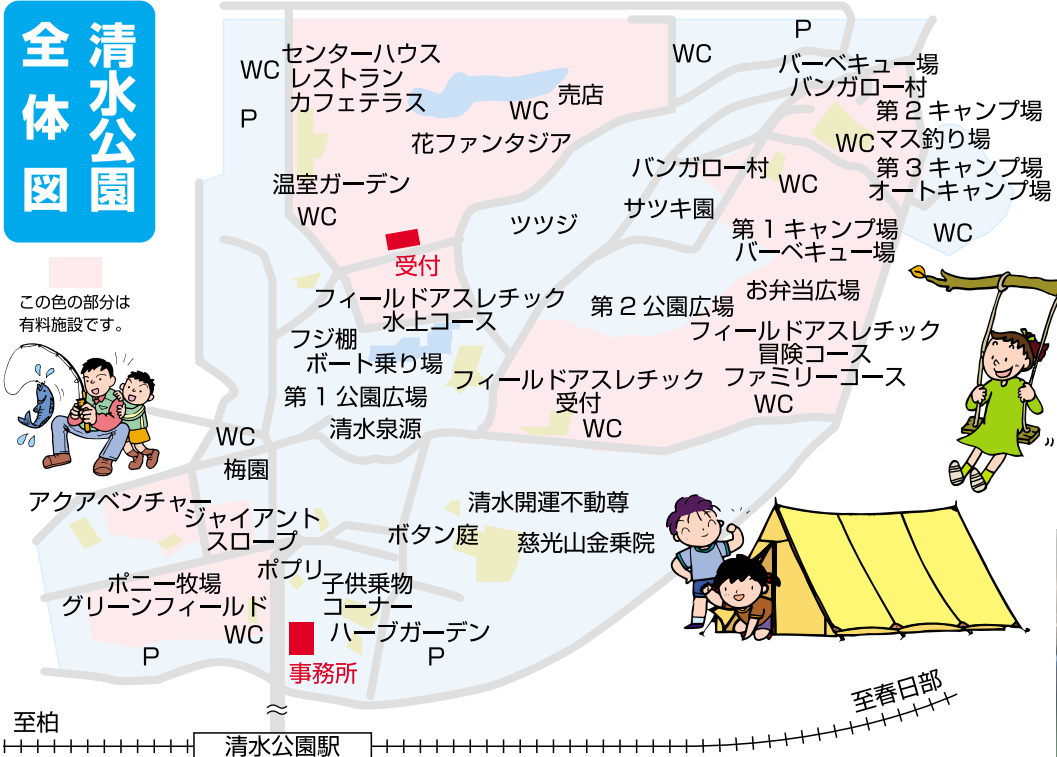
清水公園
全体図

この色の部分は有料施設です。

WC
P
センターハウス
レストラン
カフェテラス
売店
WC
花ファンタジア
温室ガーデン
WC
受付
ツツジ
サツキ園
バンガロー村
WC
P
WC
バーベキュー場
バンガロー村
第２キャンプ場
WC
マス釣り場
第３キャンプ場
オートキャンプ場
WC
第１キャンプ場
バーベキュー場
お弁当広場
第２公園広場
フィールドアスレチック
水上コース
フジ棚
ボート乗り場
第１公園広場
清水泉源
フィールドアスレチック
受付
WC
フィールドアスレチック
冒険コース
ファミリーコース
WC
WC
梅園
アクアベンチャー
ジャイアント
スロープ
清水開運不動尊
ボタン庭
慈光山金乗院
ポプリ
子供乗物
コーナー
ポニー牧場
グリーンフィールド
WC
ハーブガーデン
P
事務所
P
至柏
清水公園駅
至春日部